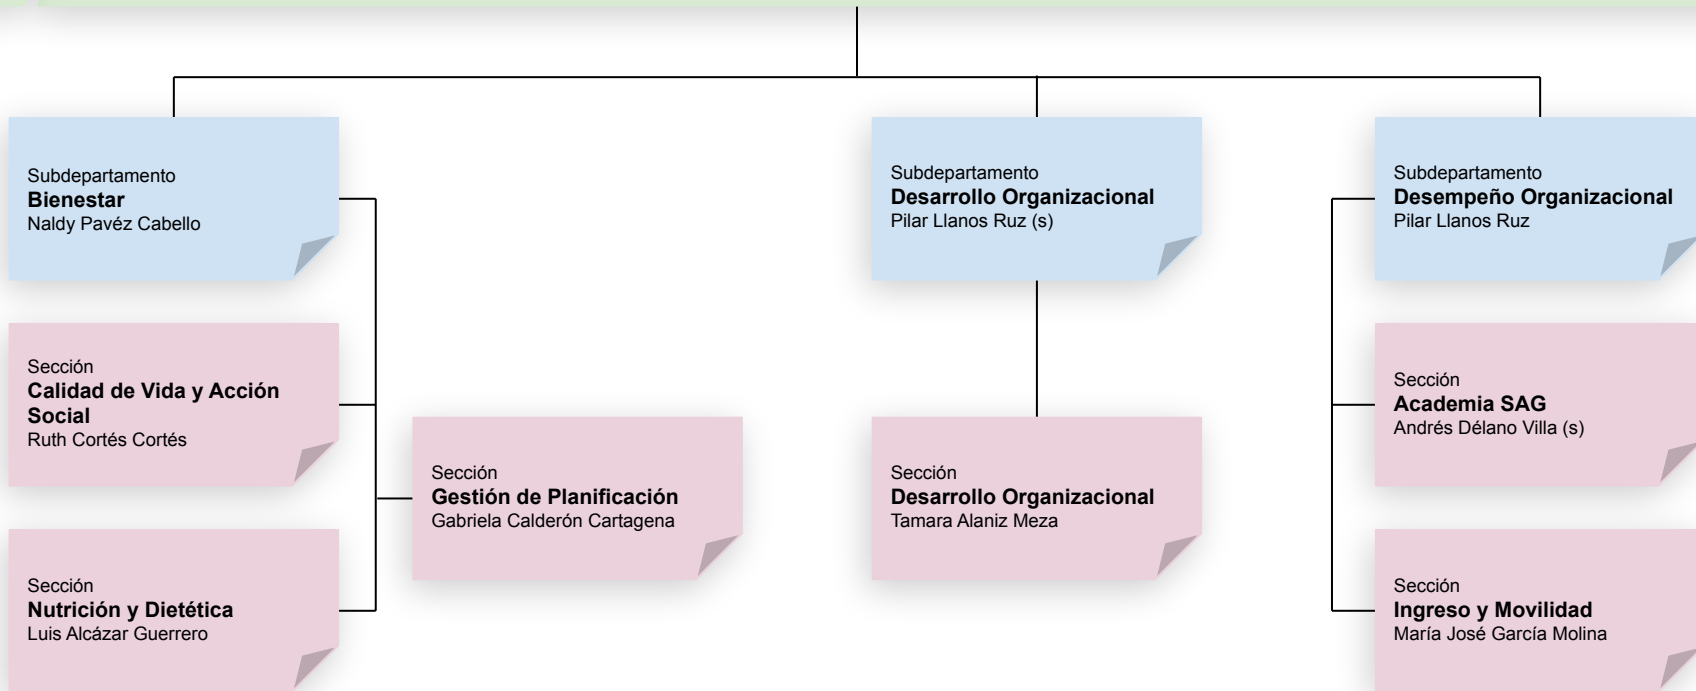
Subdepartamento
**Bienestar**
Naldy Pavéz Cabello

Sección
**Calidad de Vida y Acción Social**
Ruth Cortés Cortés

Sección
**Nutrición y Dietética**
Luis Alcázar Guerrero

Sección
**Gestión de Planificación**
Gabriela Calderón Cartagena

Subdepartamento
**Desarrollo Organizacional**
Pilar Llanos Ruz (s)

Sección
**Desarrollo Organizacional**
Tamara Alaniz Meza

Subdepartamento
**Desempeño Organizacional**
Pilar Llanos Ruz

Sección
**Academia SAG**
Andrés Délano Villa (s)

Sección
**Ingreso y Movilidad**
María José García Molina